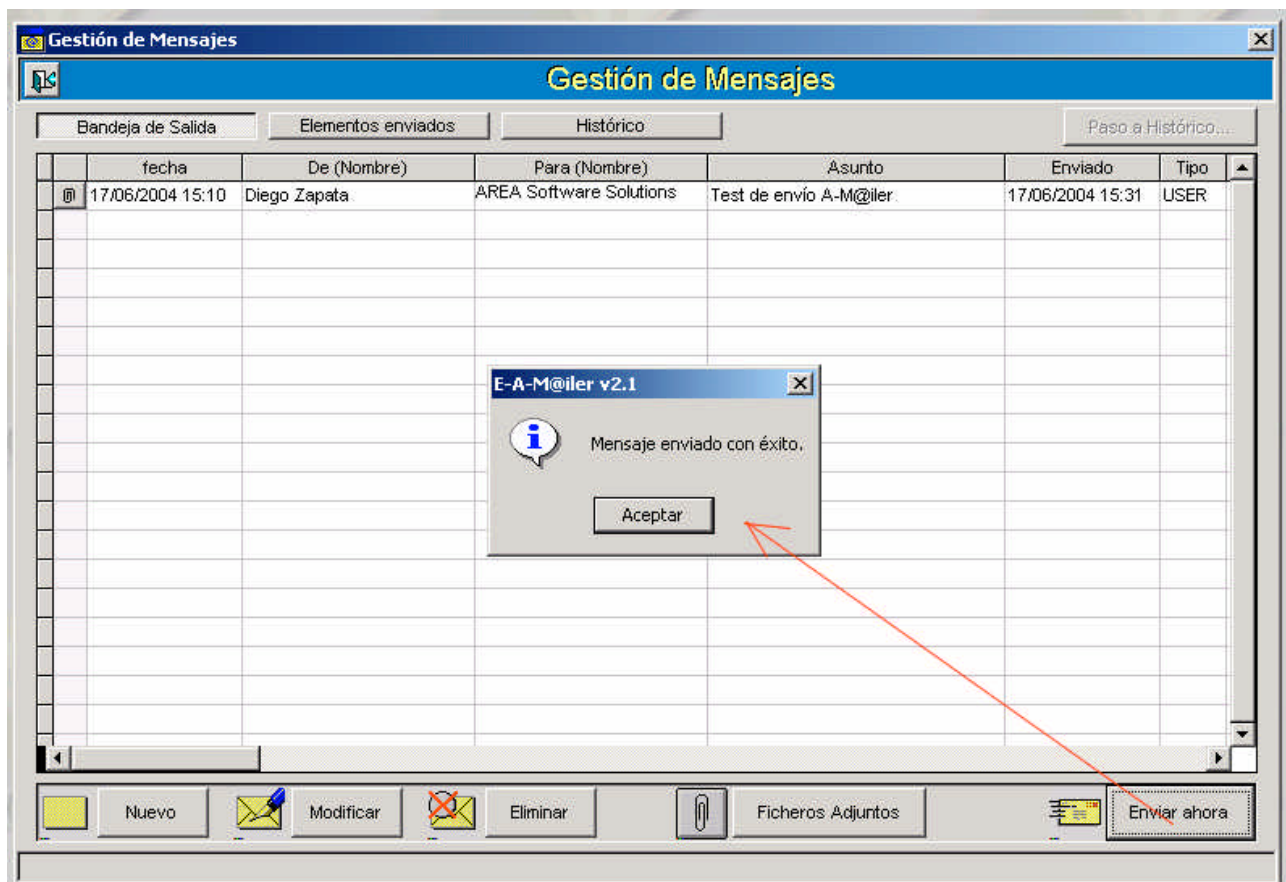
Gestión de Mensajes

Gestión de Mensajes

Bandeja de Salida | Elementos enviados | Histórico | Paso a Histórico...

| fecha | De (Nombre) | Para (Nombre) | Asunto | Enviado | Tipo |
|---|---|---|---|---|---|
| 17/06/2004 15:10 | Diego Zapata | AREA Software Solutions | Test de envío A-M@iler | 17/06/2004 15:31 | USER |

E-A-M@iler v2.1

Mensaje enviado con éxito.

Aceptar

Nuevo | Modificar | Eliminar | Ficheros Adjuntos | Enviar ahora